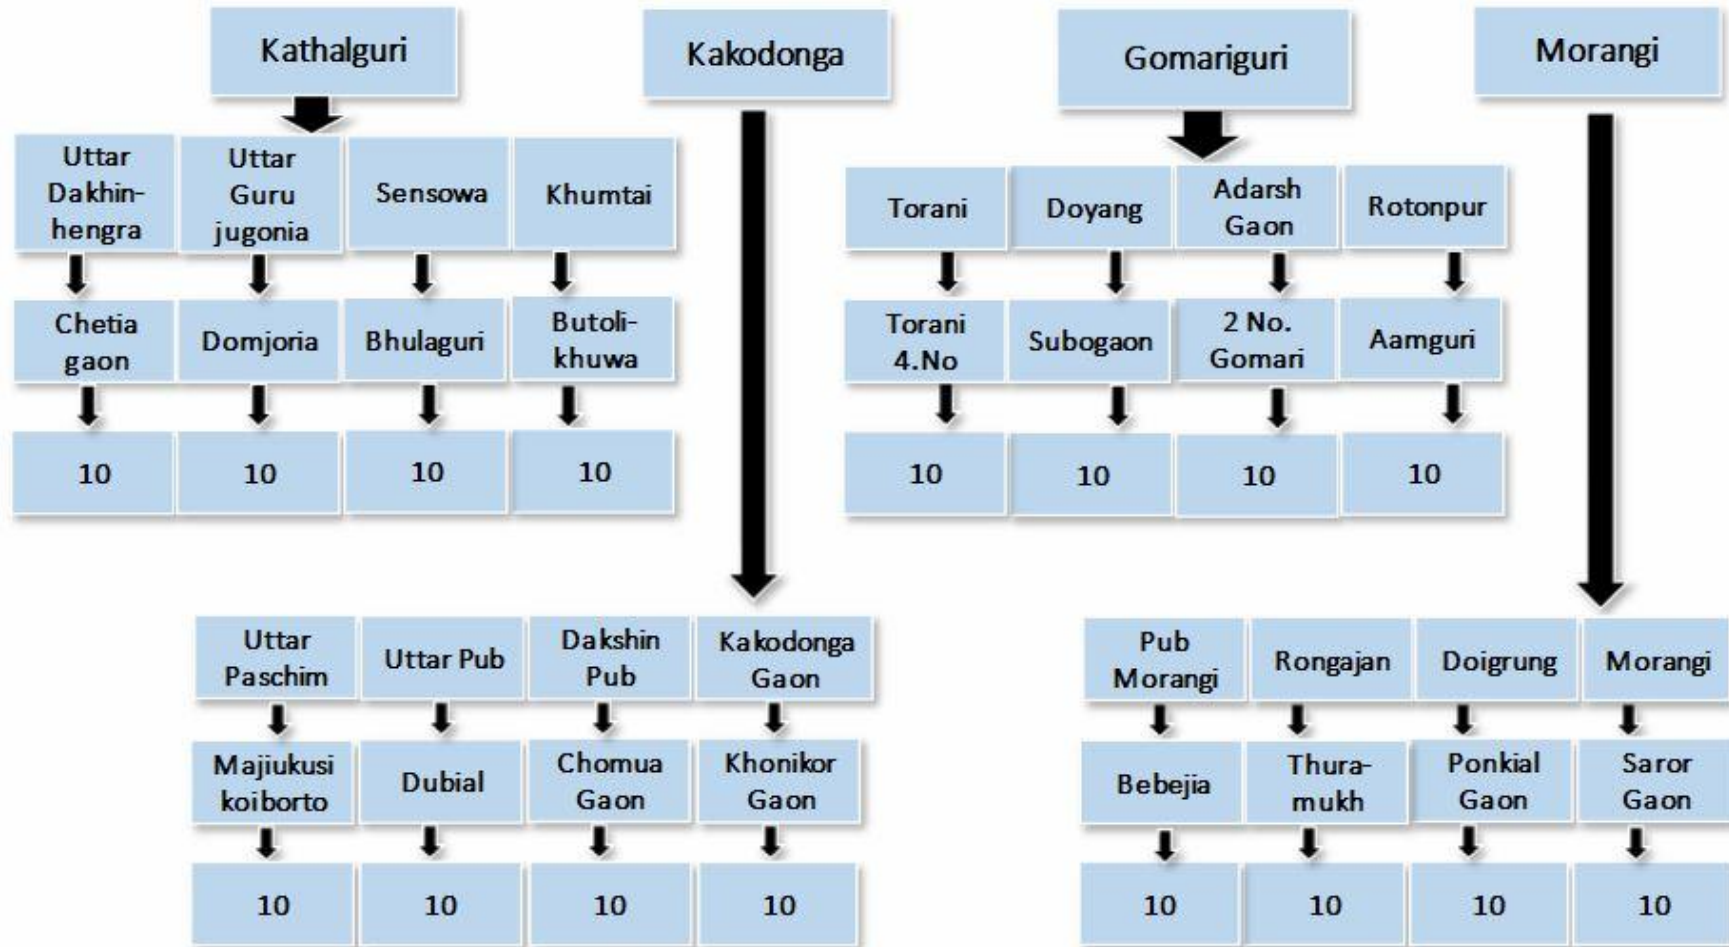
Kathalguri

Uttar Dakhinhengra
Uttar Guru jugonia
Sensowa
Khumtai

Chetia gaon
Domjoria
Bhulaguri
Butolikhuwa

10
10
10
10

Kakodonga

Uttar Paschim
Uttar Pub
Dakshin Pub
Kakodonga Gaon

Majiukusi koiborto
Dubial
Chomua Gaon
Khonikor Gaon

10
10
10
10

Gomariguri

Torani
Doyang
Adarsh Gaon
Rotonpur

Torani 4.No
Subogaon
2 No. Gomari
Aamguri

10
10
10
10

Morangi

Pub Morangi
Rongajan
Doigrung
Morangi

Bebejia
Thuramukh
Ponkial Gaon
Saror Gaon

10
10
10
10